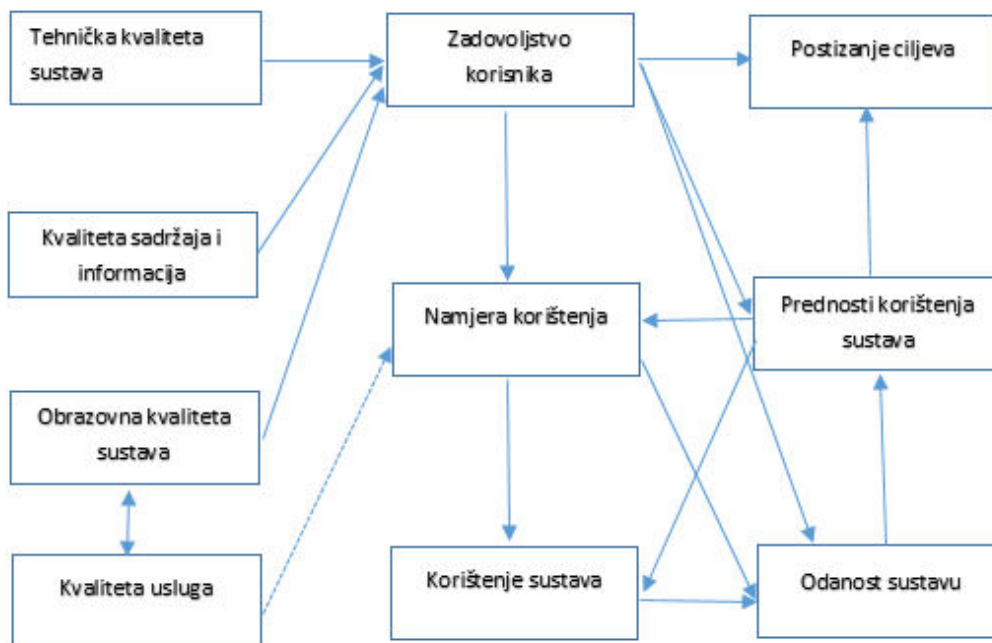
Tehnička kvaliteta sustava

Zadovoljstvo korisnika

Postizanje ciljeva

Kvaliteta sadržaja i informacija

Namjera korištenja

Prednosti korištenja sustava

Obrazovna kvaliteta sustava

Kvaliteta usluga

Korištenje sustava

Odanost sustavu